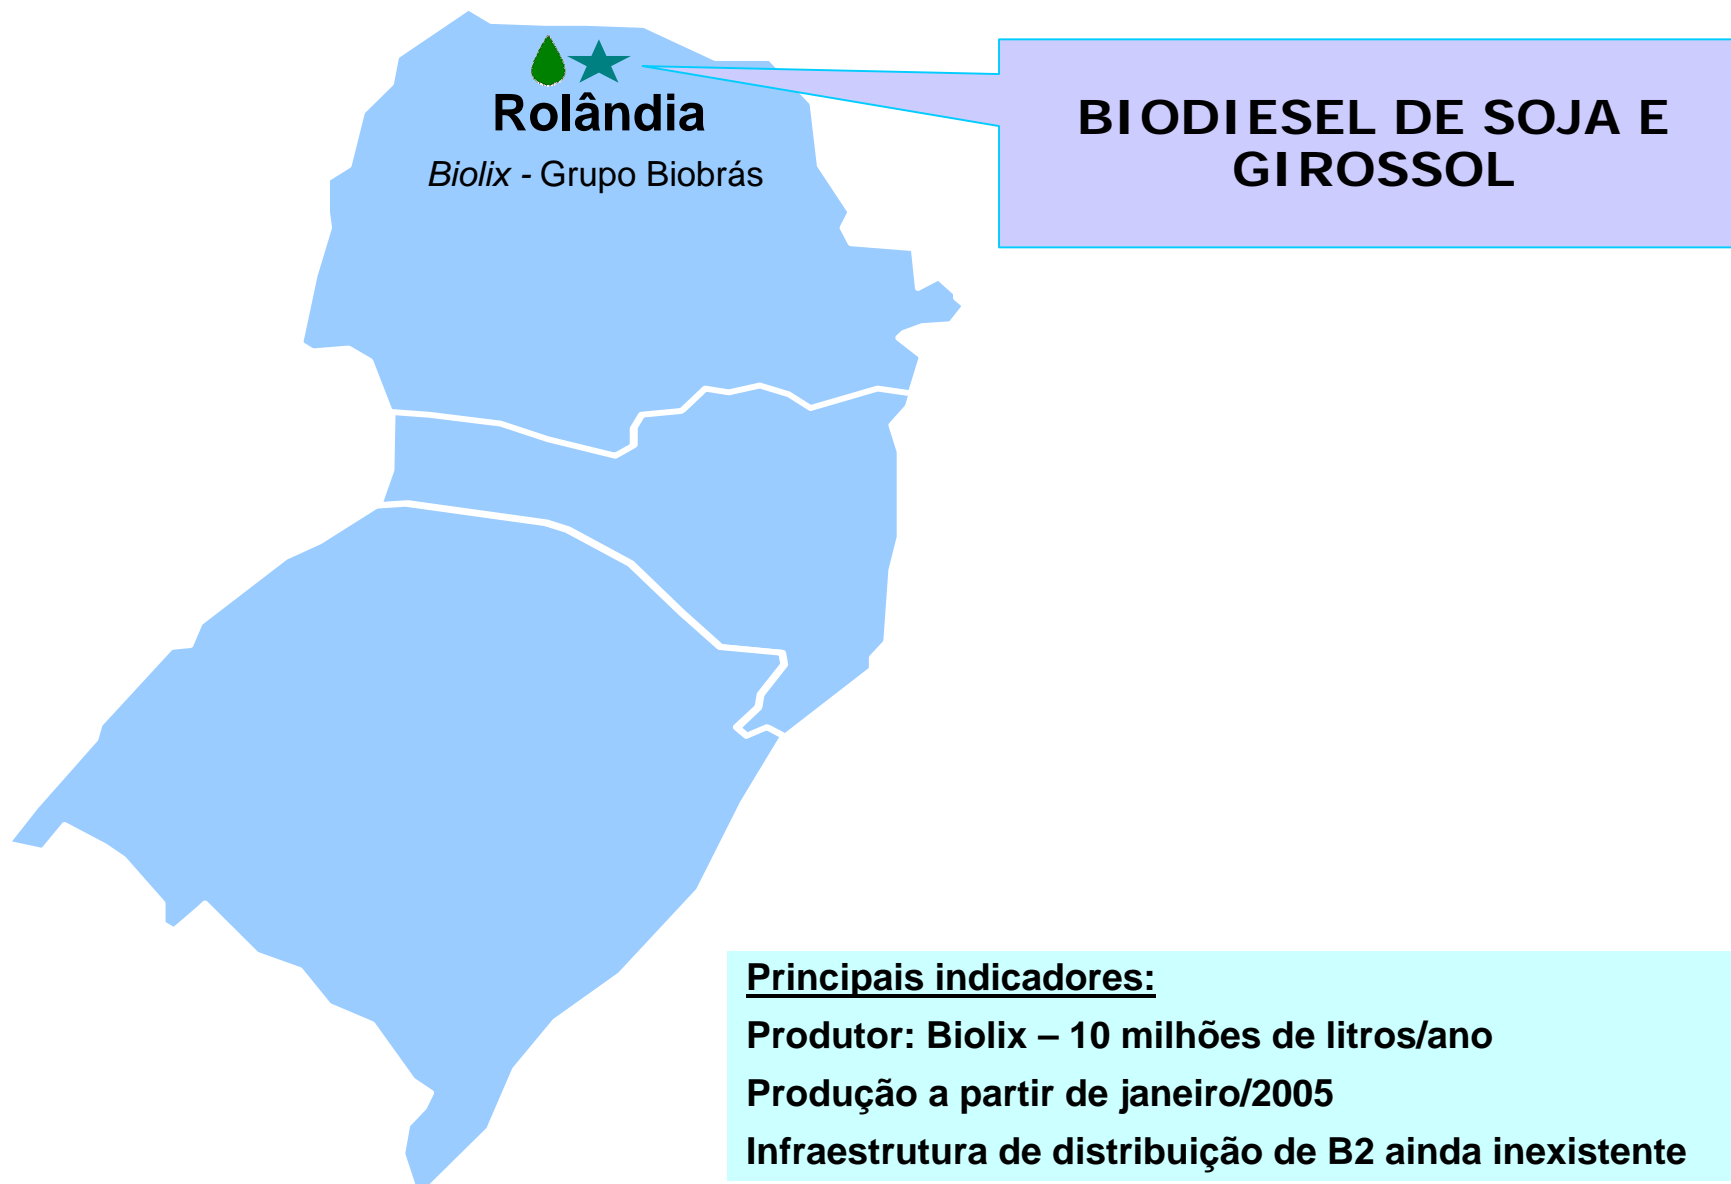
Rolândia

*Biolix* - Grupo Biobrás

BIODIESEL DE SOJA E GIROSSOL

Principais indicadores:

Produtor: Biolix – 10 milhões de litros/ano

Produção a partir de janeiro/2005

Infraestrutura de distribuição de B2 ainda inexistente